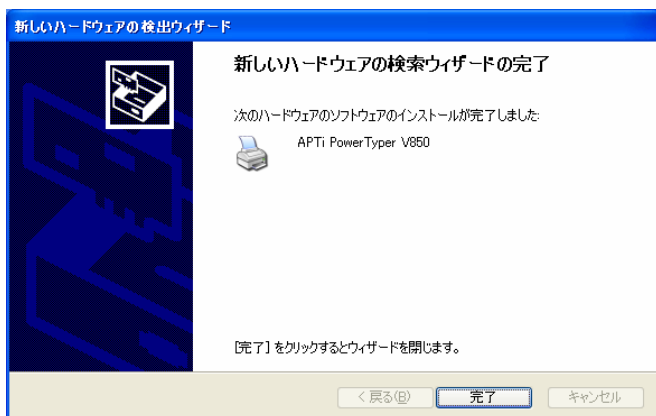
新しいハードウェアの検出ウィザード

新しいハードウェアの検索ウィザードの完了

次のハードウェアのソフトウェアのインストールが完了しました:

APTi PowerTyper V850

[完了] をクリックするとウィザードを閉じます。

< 戻る(B)

完了

キャンセル